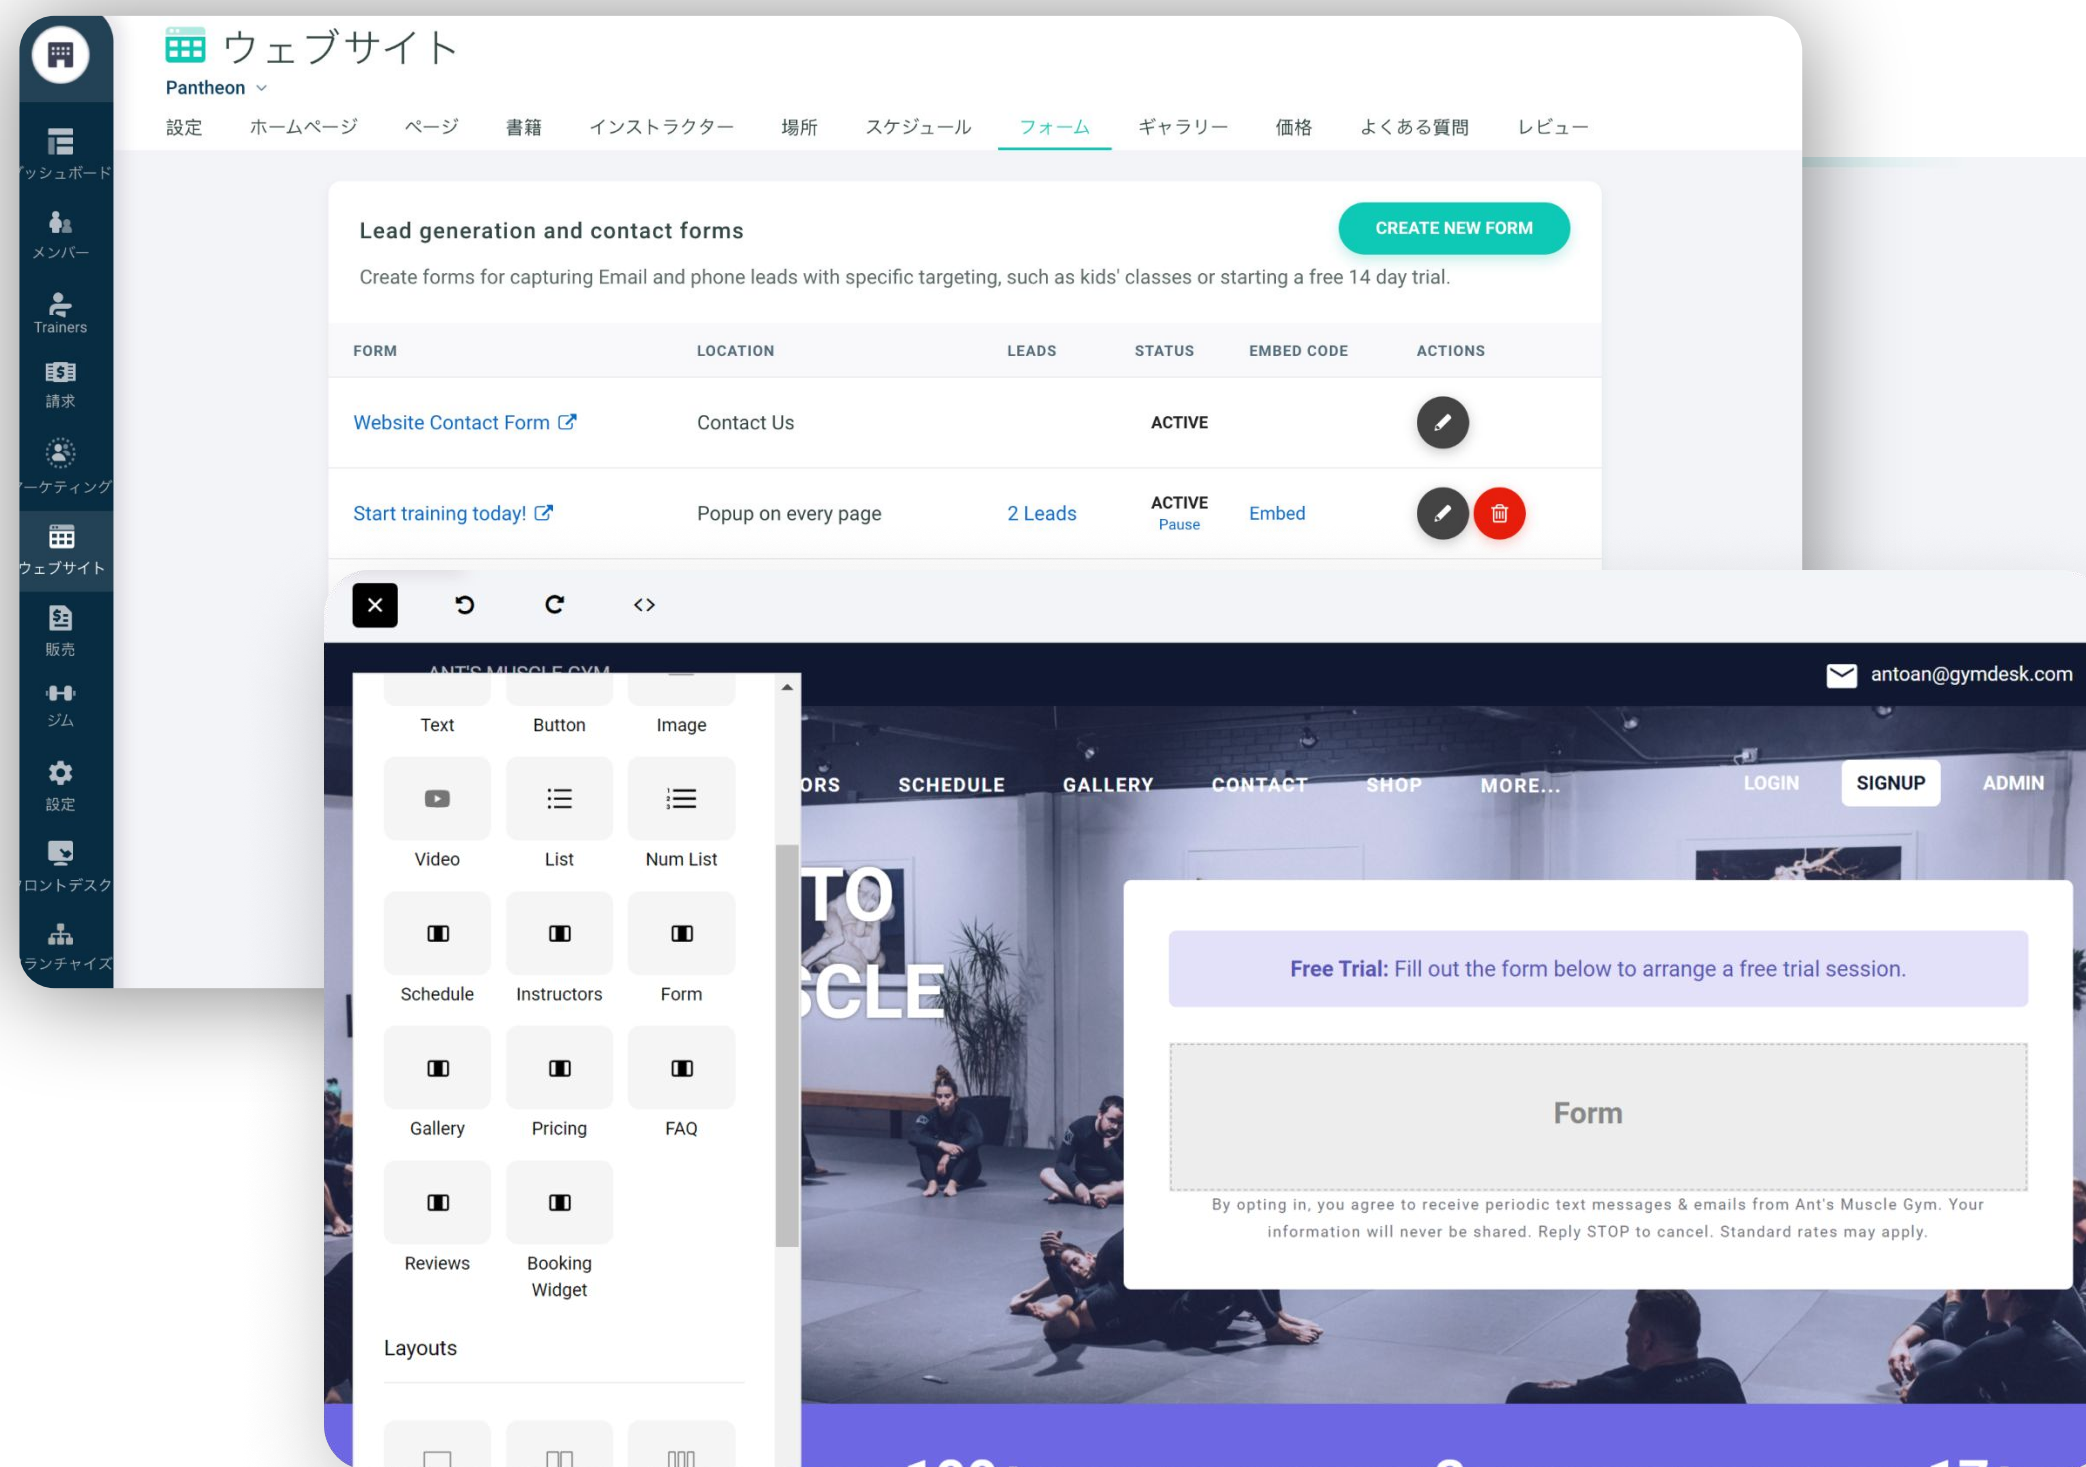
ッシュボード
メンバー
Trainers
請求
ーケティング
ウェブサイト
販売
ジム
設定
ロントデスク
ランチャイズ

ウェブサイト
Pantheon
設定 ホームページ ページ 書籍 インストラクター 場所 スケジュール フォーム ギャラリー 価格 よくある質問 レビュー

Lead generation and contact forms
CREATE NEW FORM
Create forms for capturing Email and phone leads with specific targeting, such as kids' classes or starting a free 14 day trial.

| FORM | LOCATION | LEADS | STATUS | EMBED CODE | ACTIONS |
|---|---|---|---|---|---|
| Website Contact Form | Contact Us | | ACTIVE | | |
| Start training today! | Popup on every page | 2 Leads | ACTIVE Pause | Embed | |

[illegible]
antoan@gymdesk.com

Text Button Image
Video List Num List
Schedule Instructors Form
Gallery Pricing FAQ
Reviews Booking Widget
Layouts

ORS SCHEDULE GALLERY CONTACT SHOP MORE... LOGIN SIGNUP ADMIN

TO
SCLE

Free Trial: Fill out the form below to arrange a free trial session.

Form

By opting in, you agree to receive periodic text messages & emails from Ant's Muscle Gym. Your information will never be shared. Reply STOP to cancel. Standard rates may apply.